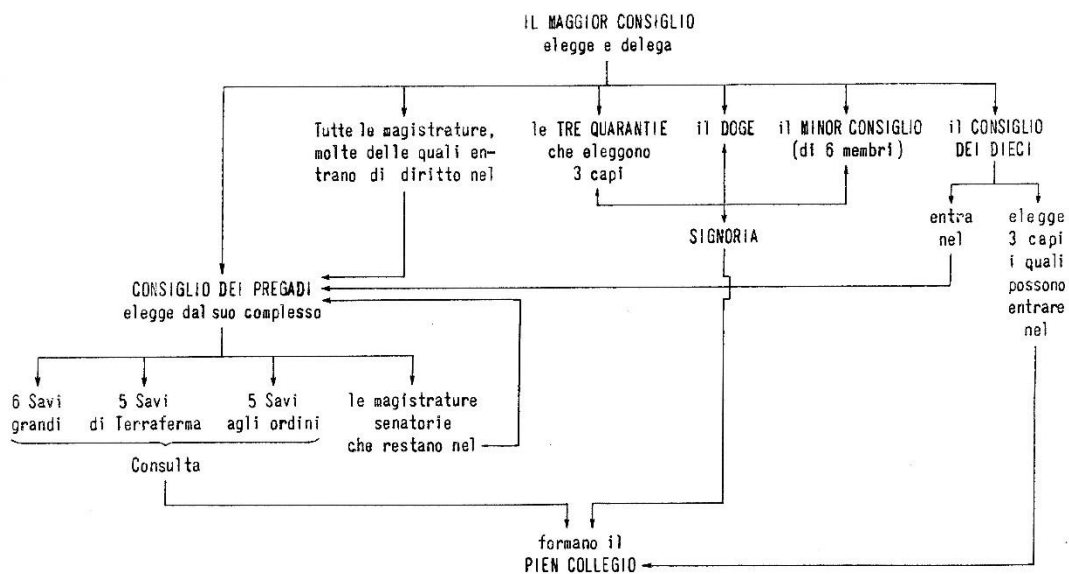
IL MAGGIOR CONSIGLIO
elegge e delega

Tutte le magistrature, molte delle quali entrano di diritto nel

le TRE QUARANTIE che eleggono 3 capi

il DOGE

il MINOR CONSIGLIO (di 6 membri)

il CONSIGLIO DEI DIECI

entra nel

elegge 3 capi i quali possono entrare nel

SIGNORIA

CONSIGLIO DEI PREGADI
elegge dal suo complesso

6 Savi grandi

5 Savi di Terraferma

5 Savi agli ordini

Consulta

le magistrature senatorie che restano nel

formano il
PIEN COLLEGIO